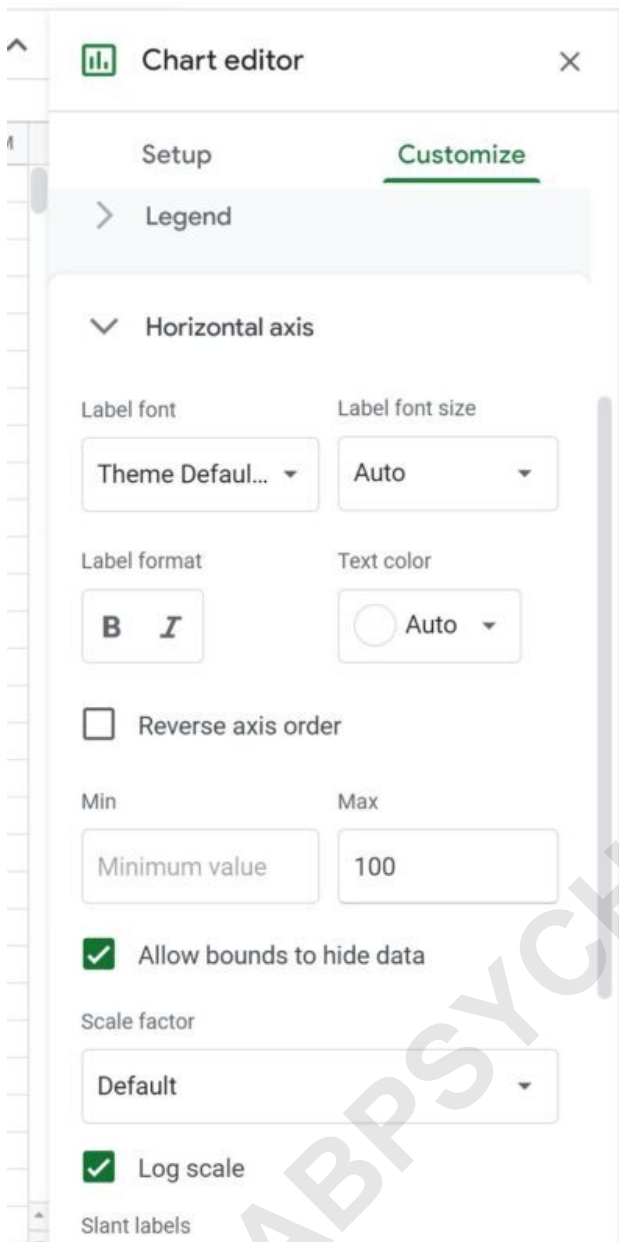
Chart editor

Setup

Customize

Legend

Horizontal axis

Label font

Label font size

Theme Defaul...

Auto

Label format

Text color

B

I

Auto

Reverse axis order

Min

Max

Minimum value

100

Allow bounds to hide data

Scale factor

Default

Log scale

Slant labels

ABPSYCH